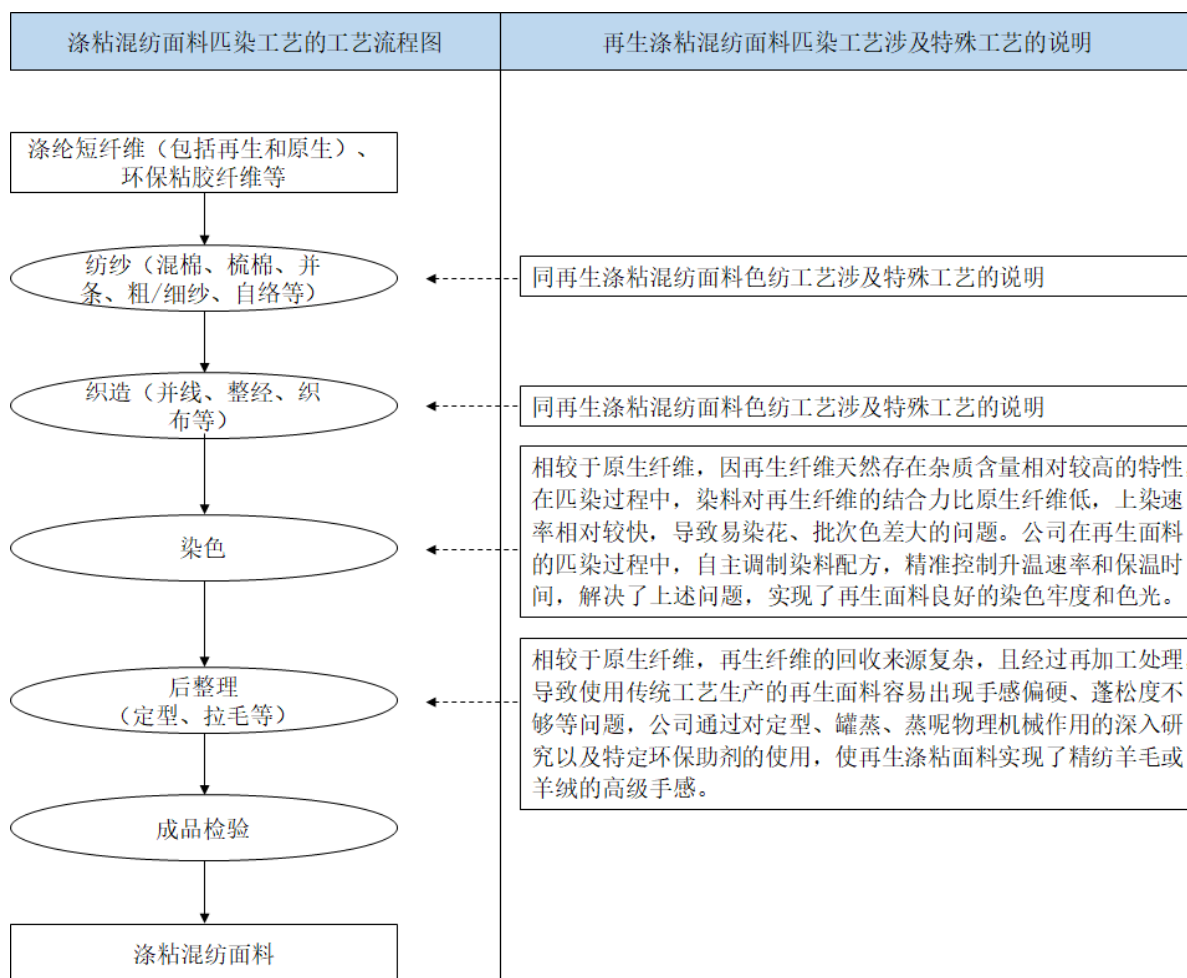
| 涤粘混纺面料匹染工艺的工艺流程图 | 再生涤粘混纺面料匹染工艺涉及特殊工艺的说明 |
|---|---|

涤纶短纤维（包括再生和原生）、环保粘胶纤维等

纺纱（混棉、梳棉、并条、粗/细纱、自络等）

同再生涤粘混纺面料色纺工艺涉及特殊工艺的说明

织造（并线、整经、织布等）

同再生涤粘混纺面料色纺工艺涉及特殊工艺的说明

染色

相较于原生纤维，因再生纤维天然存在杂质含量相对较高的特性在匹染过程中，染料对再生纤维的结合力比原生纤维低，上染速率相对较快，导致易染花、批次色差大的问题。公司在再生面料的匹染过程中，自主调制染料配方，精准控制升温速率和保温时间，解决了上述问题，实现了再生面料良好的染色牢度和色光。

后整理（定型、拉毛等）

相较于原生纤维，再生纤维的回收来源复杂，且经过再加工处理导致使用传统工艺生产的再生面料容易出现手感偏硬、蓬松度不够等问题，公司通过对定型、罐蒸、蒸呢物理机械作用的深入研究以及特定环保助剂的使用，使再生涤粘面料实现了精纺羊毛或羊绒的高级手感。

成品检验

涤粘混纺面料